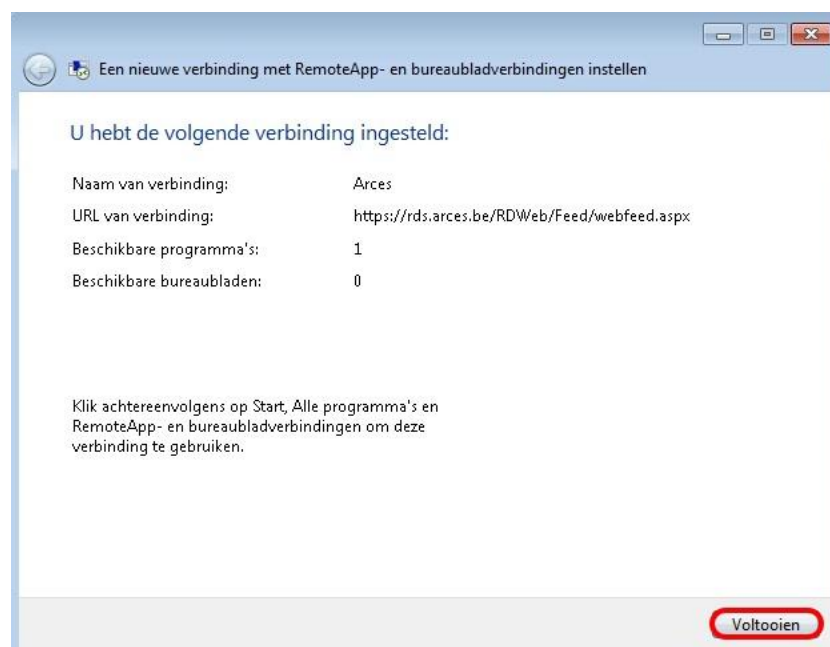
Een nieuwe verbinding met RemoteApp- en bureaubladverbindingen instellen

U hebt de volgende verbinding ingesteld:

| | |
|---|---|
| Naam van verbinding: | Arces |
| URL van verbinding: | https://rds.arces.be/RDWeb/Feed/webfeed.aspx |
| Beschikbare programma's: | 1 |
| Beschikbare bureaubladen: | 0 |

Klik achtereenvolgens op Start, Alle programma's en RemoteApp- en bureaubladverbindingen om deze verbinding te gebruiken.

Voltooien